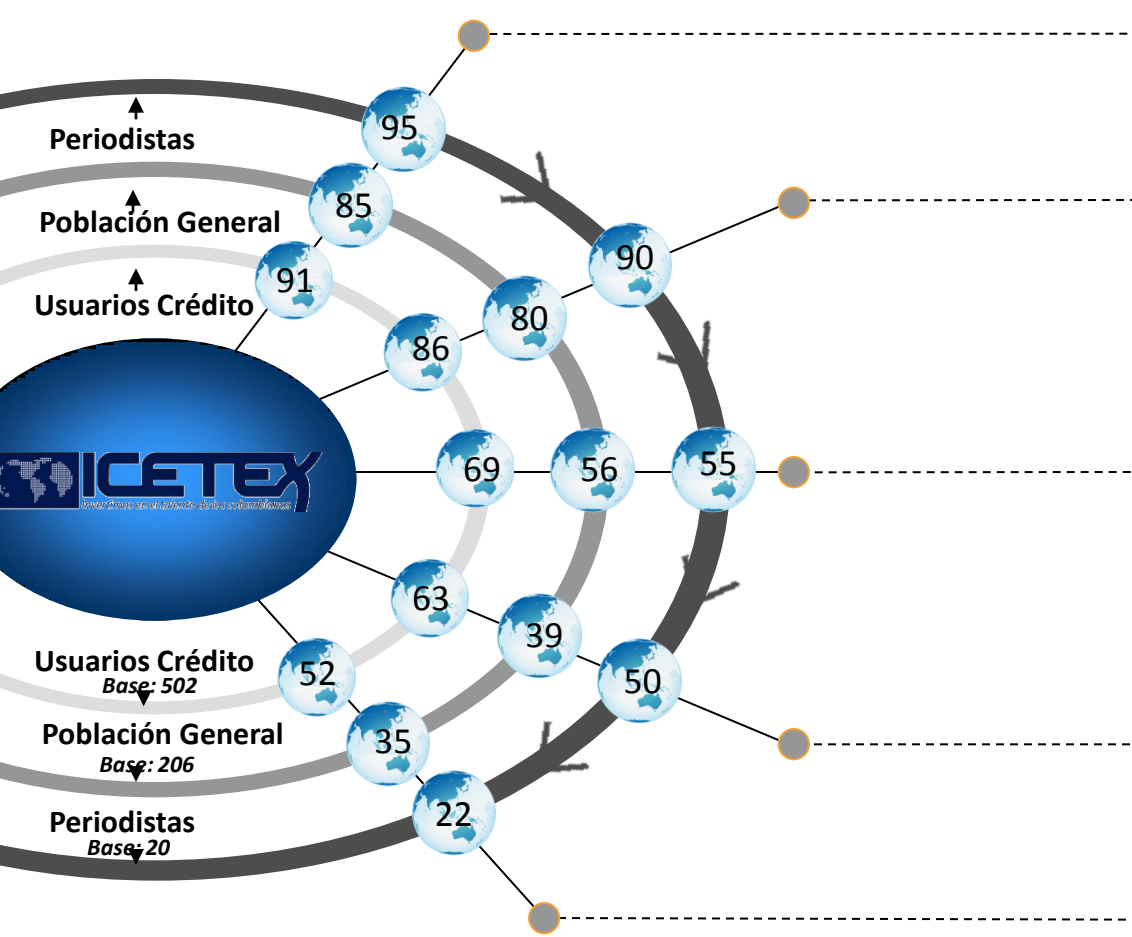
Periodistas
Población General
Usuarios Crédito
95
85
91
90
80
86
ICETEX
Invertimos en el talento de los colombianos
69
56
55
63
39
50
52
35
22
Usuarios Crédito
Base: 502
Población General
Base: 206
Periodistas
Base: 20